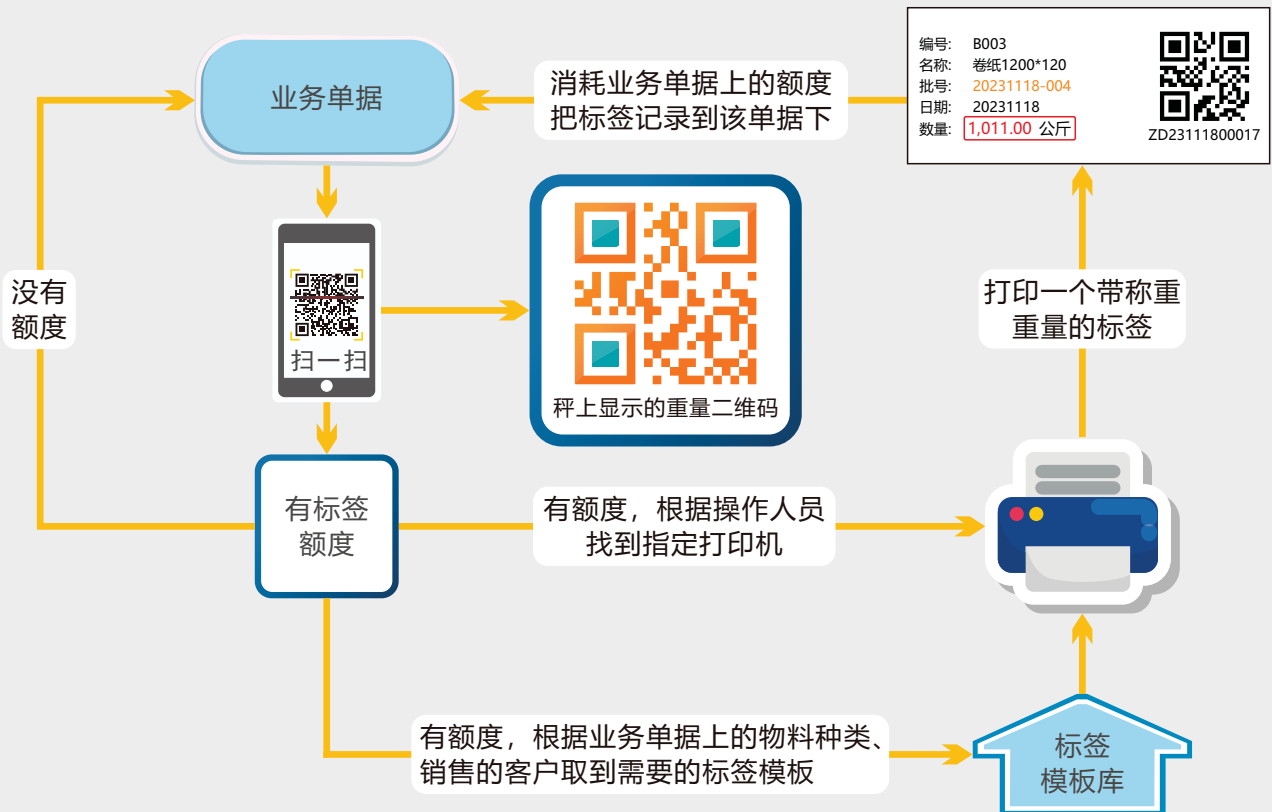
编号: B003
名称: 卷纸1200*120
批号: 20231118-004
日期: 20231118
数量: 1,011.00 公斤

ZD23111800017

业务单据

消耗业务单据上的额度
把标签记录到该单据下

没有
额度

扫一扫

秤上显示的重量二维码

打印一个带称重
重量的标签

有标签
额度

有额度，根据操作人员
找到指定打印机

有额度，根据业务单据上的物料种类、
销售的客户取到需要的标签模板

标签
模板库